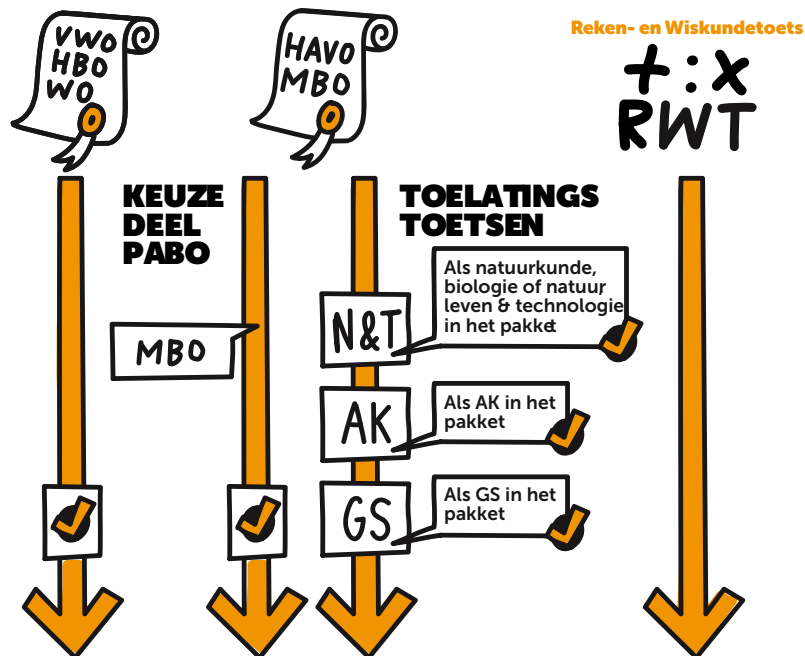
VWO
HBO
WO

HAVO
MBO

Reken- en Wiskundetoets

+ : x
RWT

KEUZE
DEEL
PABO

TOELATINGS
TOETSEN

MBO

N&T

Als natuurkunde, biologie of natuur leven & technologie in het pakket

AK

Als AK in het pakket

GS

Als GS in het pakket